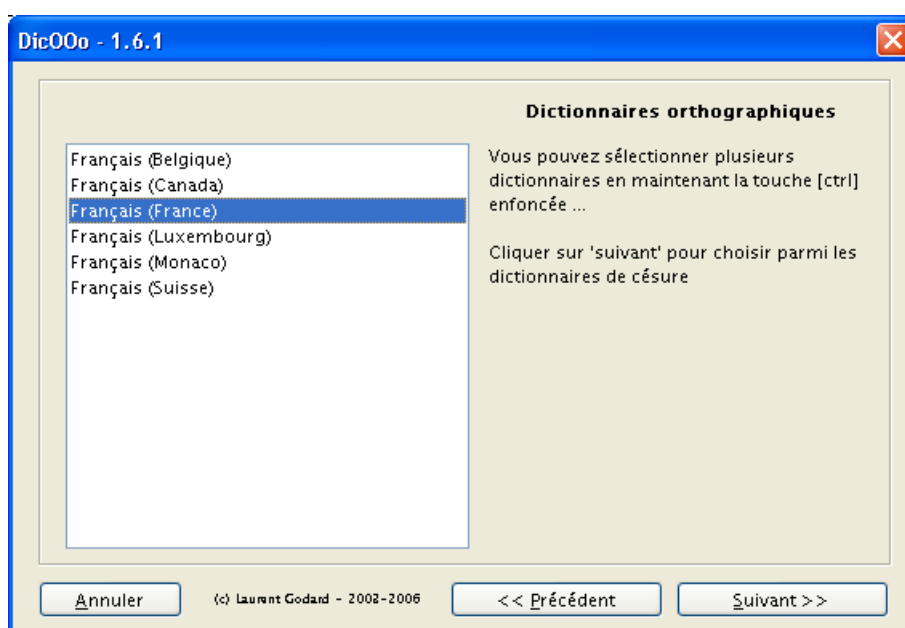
DicOOo - 1.6.1

Dictionnaires orthographiques

Français (Belgique)
Français (Canada)
Français (France)
Français (Luxembourg)
Français (Monaco)
Français (Suisse)

Vous pouvez sélectionner plusieurs dictionnaires en maintenant la touche [ctrl] enfoncée ...

Cliquer sur 'suivant' pour choisir parmi les dictionnaires de césure

Annuler

(c) Laurent Godard - 2002-2006

<< Précédent

Suivant >>